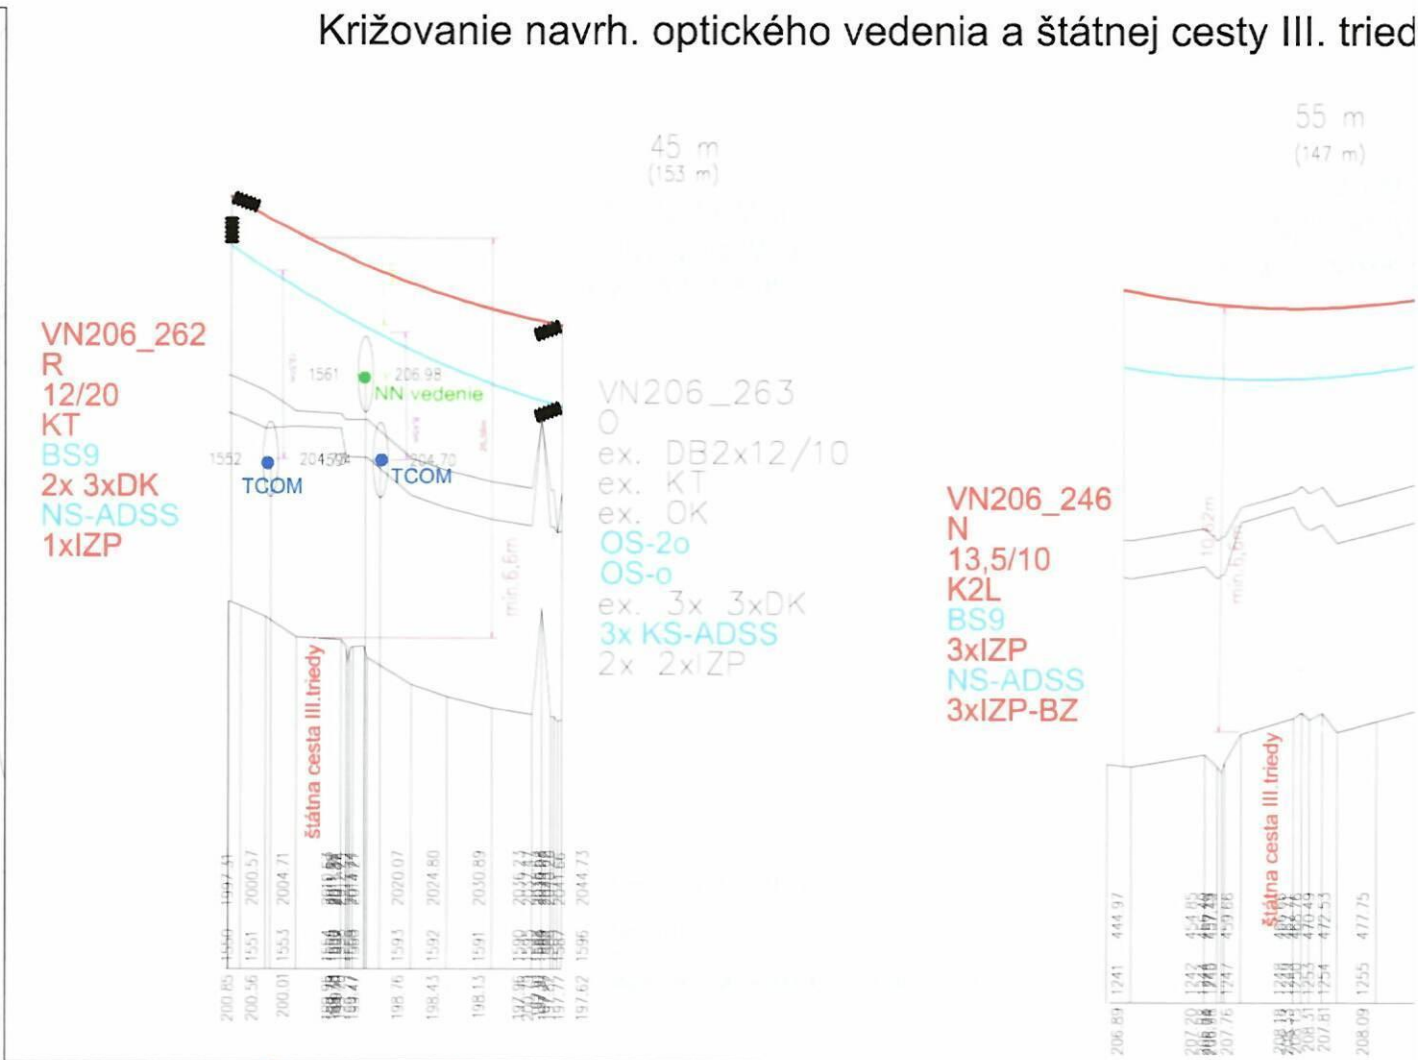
Križovanie navrh. optického vedenia a štátnej cesty III. tried

45 m
(153 m)

55 m
(147 m)

VN206_262
R
12/20
KT
BS9
2x 3xDK
NS-ADSS
1xIZP

1561 206.98
NN vedenie

1552 204.59 204.70
TCOM TCOM

VN206_263
O
ex. DB2x12/10
ex. KT
ex. OK
OS-2o
OS-o
ex. 3x 3xDK
3x KS-ADSS
2x 2xIZP

min.6,6m

štátna cesta III.triedy

VN206_246
N
13,5/10
K2L
BS9
3xIZP
NS-ADSS
3xIZP-BZ

min.6,6m

štátna cesta III.triedy

1550 1997.51
1551 2000.57
1553 2004.71
1593 2020.07
1592 2024.80
1591 2030.89
1596 2044.73
200.85 200.56 200.01 198.76 198.43 198.13 197.62

1241 444.97
1242 454.85
1247 459.88
1253 470.49
1254 472.53
1255 477.75
206.89 207.20 207.76 207.81 208.09